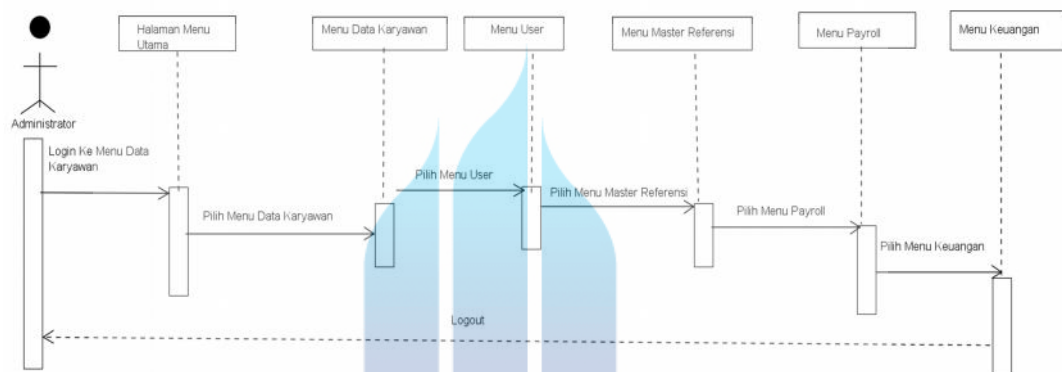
Administrator

Halaman Menu Utama

Menu Data Karyawan

Menu User

Menu Master Referensi

Menu Payroll

Menu Keuangan

Login Ke Menu Data Karyawan

Pilih Menu Data Karyawan

Pilih Menu User

Pilih Menu Master Referensi

Pilih Menu Payroll

Pilih Menu Keuangan

Logout